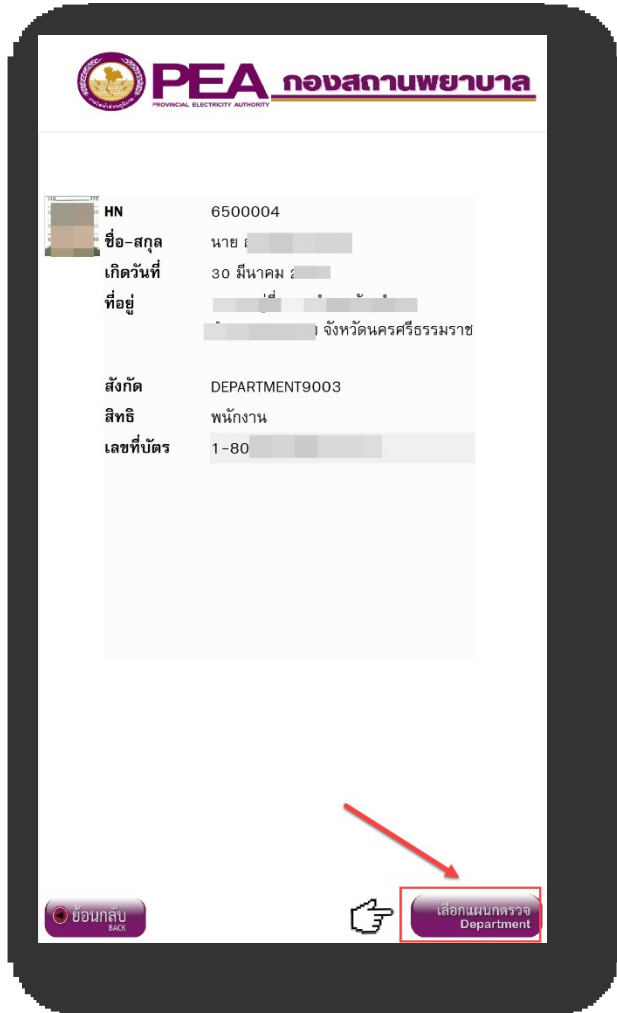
PEA กองสถานพยาบาล
PROVINCIAL ELECTRICITY AUTHORITY

HN 6500004
ชื่อ-สกุล นาย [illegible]
เกิดวันที่ 30 มีนาคม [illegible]
ที่อยู่ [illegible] จังหวัดนครศรีธรรมราช

สังกัด DEPARTMENT9003
สิทธิ พนักงาน
เลขที่บัตร 1-80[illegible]

ย้อนกลับ BACK

เลือกแผนกตรวจ Department